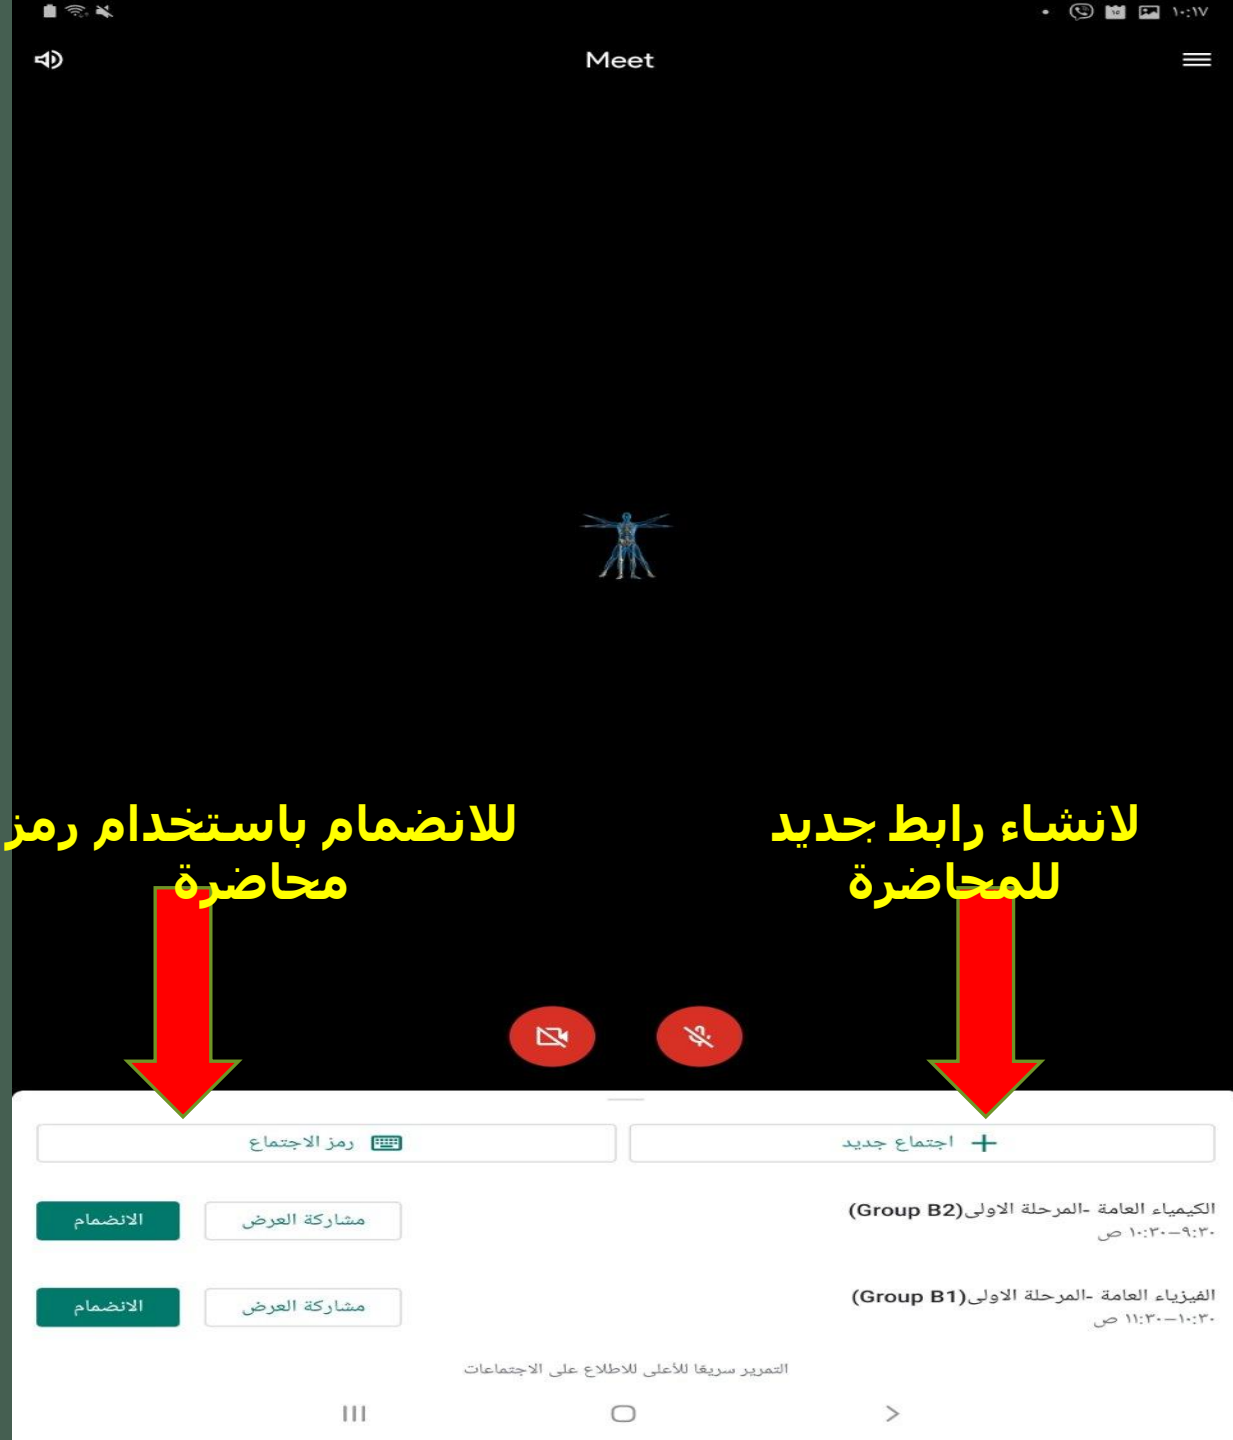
١٠:١٧

Meet

لانشاء رابط جديد للمحاضرة

للانضمام باستخدام رمز محاضرة

اجتماع جديد

رمز الاجتماع

الكيمياء العامة -المرحلة الاولى(Group B2)
٩:٣٠–١٠:٣٠ ص

مشاركة العرض

الانضمام

الفيزياء العامة -المرحلة الاولى(Group B1)
١٠:٣٠–١١:٣٠ ص

مشاركة العرض

الانضمام

التمرير سريعًا للأعلى للاطلاع على الاجتماعات